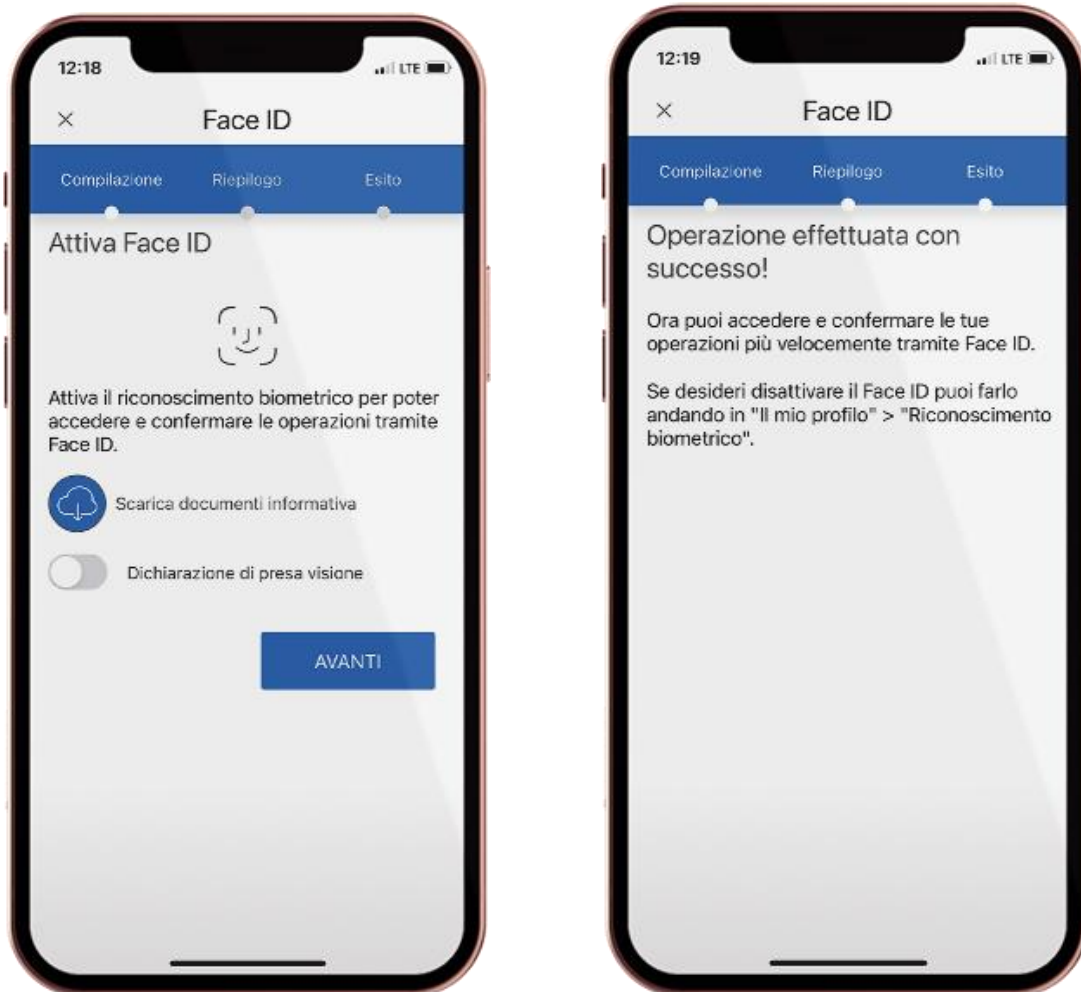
12:18

LTE

×

Face ID

Compilazione

Riepilogo

Esito

Attiva Face ID

Attiva il riconoscimento biometrico per poter accedere e confermare le operazioni tramite Face ID.

Scarica documenti informativa

Dichiarazione di presa visione

AVANTI

12:19

LTE

×

Face ID

Compilazione

Riepilogo

Esito

Operazione effettuata con successo!

Ora puoi accedere e confermare le tue operazioni più velocemente tramite Face ID.

Se desideri disattivare il Face ID puoi farlo andando in "Il mio profilo" > "Riconoscimento biometrico".